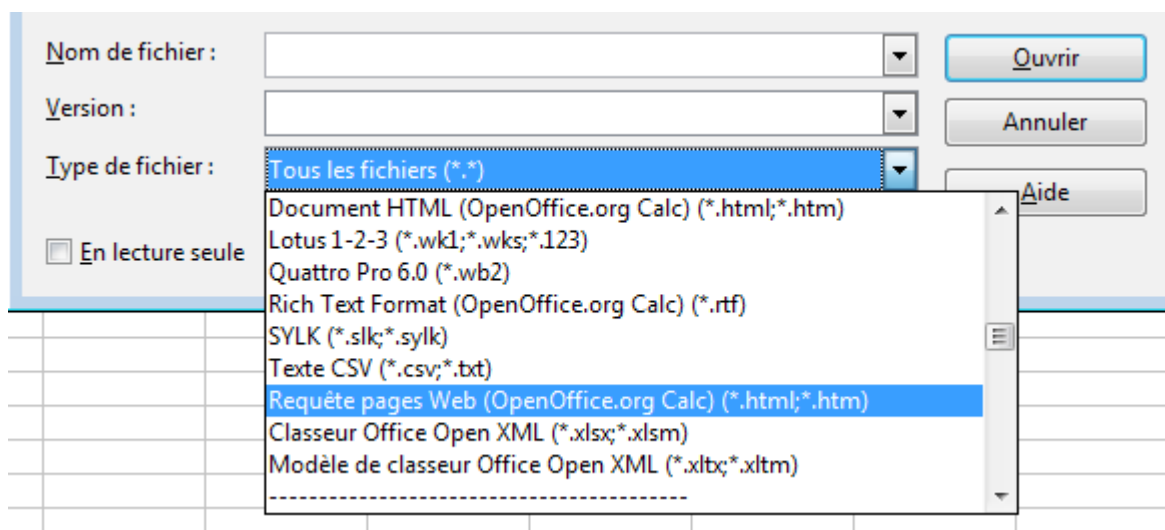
Nom de fichier :

Ouvrir

Version :

Annuler

Type de fichier :

Tous les fichiers (*.*)

Aide

En lecture seule

Document HTML (OpenOffice.org Calc) (*.html;*.htm)
Lotus 1-2-3 (*.wk1;*.wks;*.123)
Quattro Pro 6.0 (*.wb2)
Rich Text Format (OpenOffice.org Calc) (*.rtf)
SYLK (*.slk;*.sylk)
Texte CSV (*.csv;*.txt)
Requête pages Web (OpenOffice.org Calc) (*.html;*.htm)
Classeur Office Open XML (*.xlsx;*.xlsm)
Modèle de classeur Office Open XML (*.xltx;*.xltm)
------------------------------------------